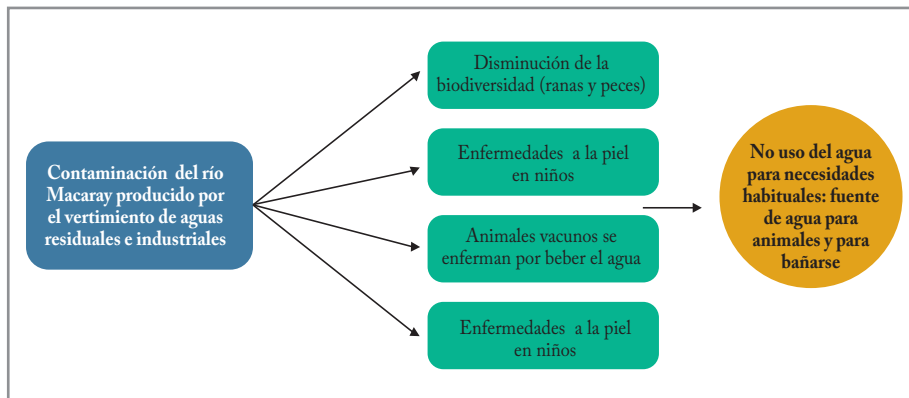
Contaminación del río Macaray producido por el vertimiento de aguas residuales e industriales

Disminución de la biodiversidad (ranas y peces)

Enfermedades a la piel en niños

Animales vacunos se enferman por beber el agua

Enfermedades a la piel en niños

No uso del agua para necesidades habituales: fuente de agua para animales y para bañarse